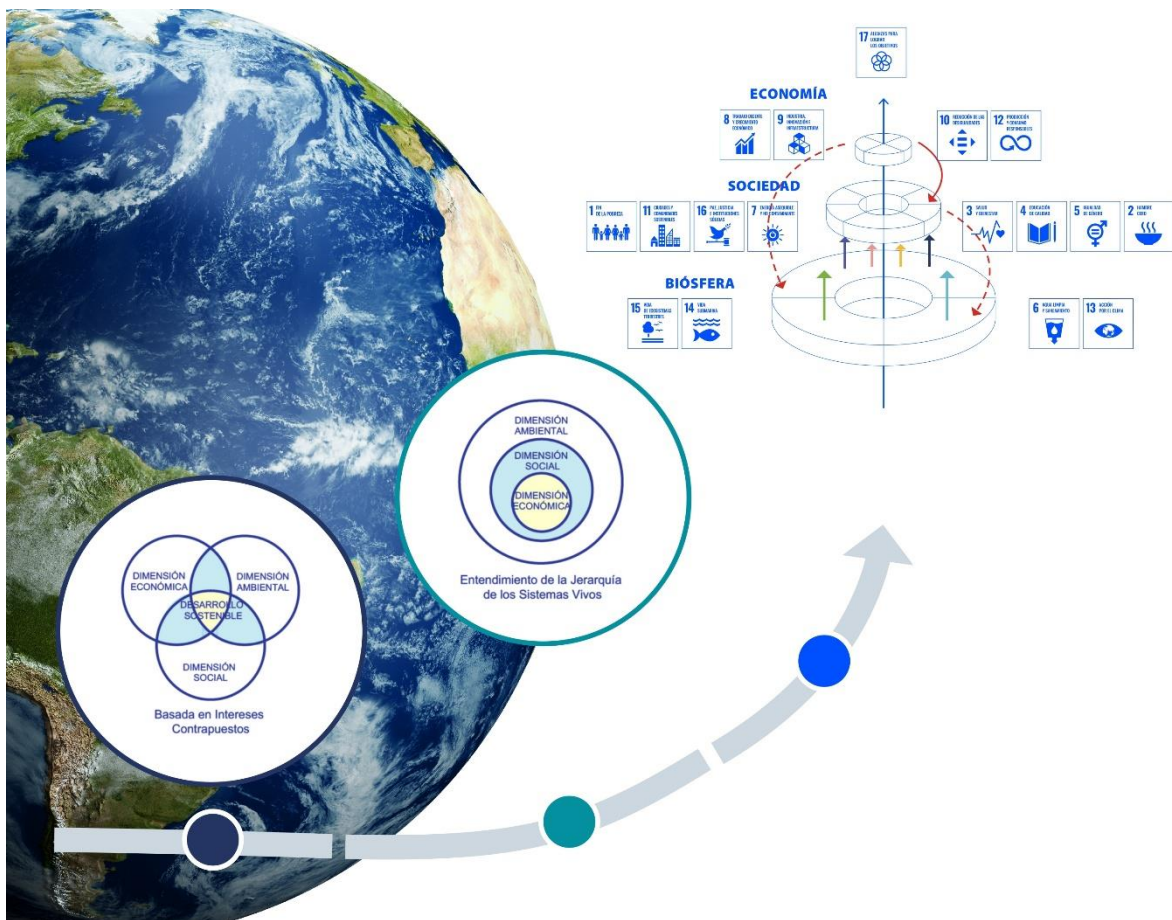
17 ALIANZAS PARA LOGRAR LOS OBJETIVOS

ECONOMÍA

8 TRABAJO DECENTE Y CRECIMIENTO ECONÓMICO

9 INDUSTRIA, INNOVACIÓN E INFRAESTRUCTURA

10 REDUCCIÓN DE LAS DESIGUALDADES

12 PRODUCCIÓN Y CONSUMO RESPONSABLES

SOCIEDAD

1 FIN DE LA POBREZA

11 CIUDADES Y COMUNIDADES SOSTENIBLES

16 PAZ, JUSTICIA E INSTITUCIONES SÓLIDAS

7 ENERGÍA ASEQUIBLE Y NO CONTAMINANTE

3 SALUD Y BIENESTAR

4 EDUCACIÓN DE CALIDAD

5 IGUALDAD DE GÉNERO

2 HAMBRE CERO

BIÓSFERA

15 VIDA DE ECOSISTEMAS TERRESTRES

14 VIDA SUBMARINA

6 AGUA LIMPIA Y SANEAMIENTO

13 ACCIÓN POR EL CLIMA

DIMENSIÓN AMBIENTAL
DIMENSIÓN SOCIAL
DIMENSIÓN ECONÓMICA

Entendimiento de la Jerarquía de los Sistemas Vivos

DIMENSIÓN ECONÓMICA
DIMENSIÓN AMBIENTAL
DESARROLLO SOSTENIBLE
DIMENSIÓN SOCIAL

Basada en Intereses Contrapuestos